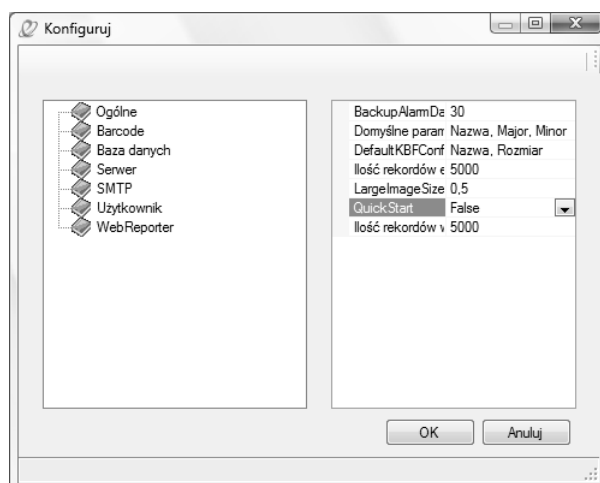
Konfiguruj

Ogólne
Barcode
Baza danych
Serwer
SMTP
Użytkownik
WebReporter

| | |
|---|---|
| BackupAlarmDa | 30 |
| Domyślne paran | Nazwa, Major, Minor |
| DefaultKBFConf | Nazwa, Rozmiar |
| Ilość rekordów e | 5000 |
| LargeImageSize | 0,5 |
| QuickStart | False |
| Ilość rekordów v | 5000 |

OK
Anuluj